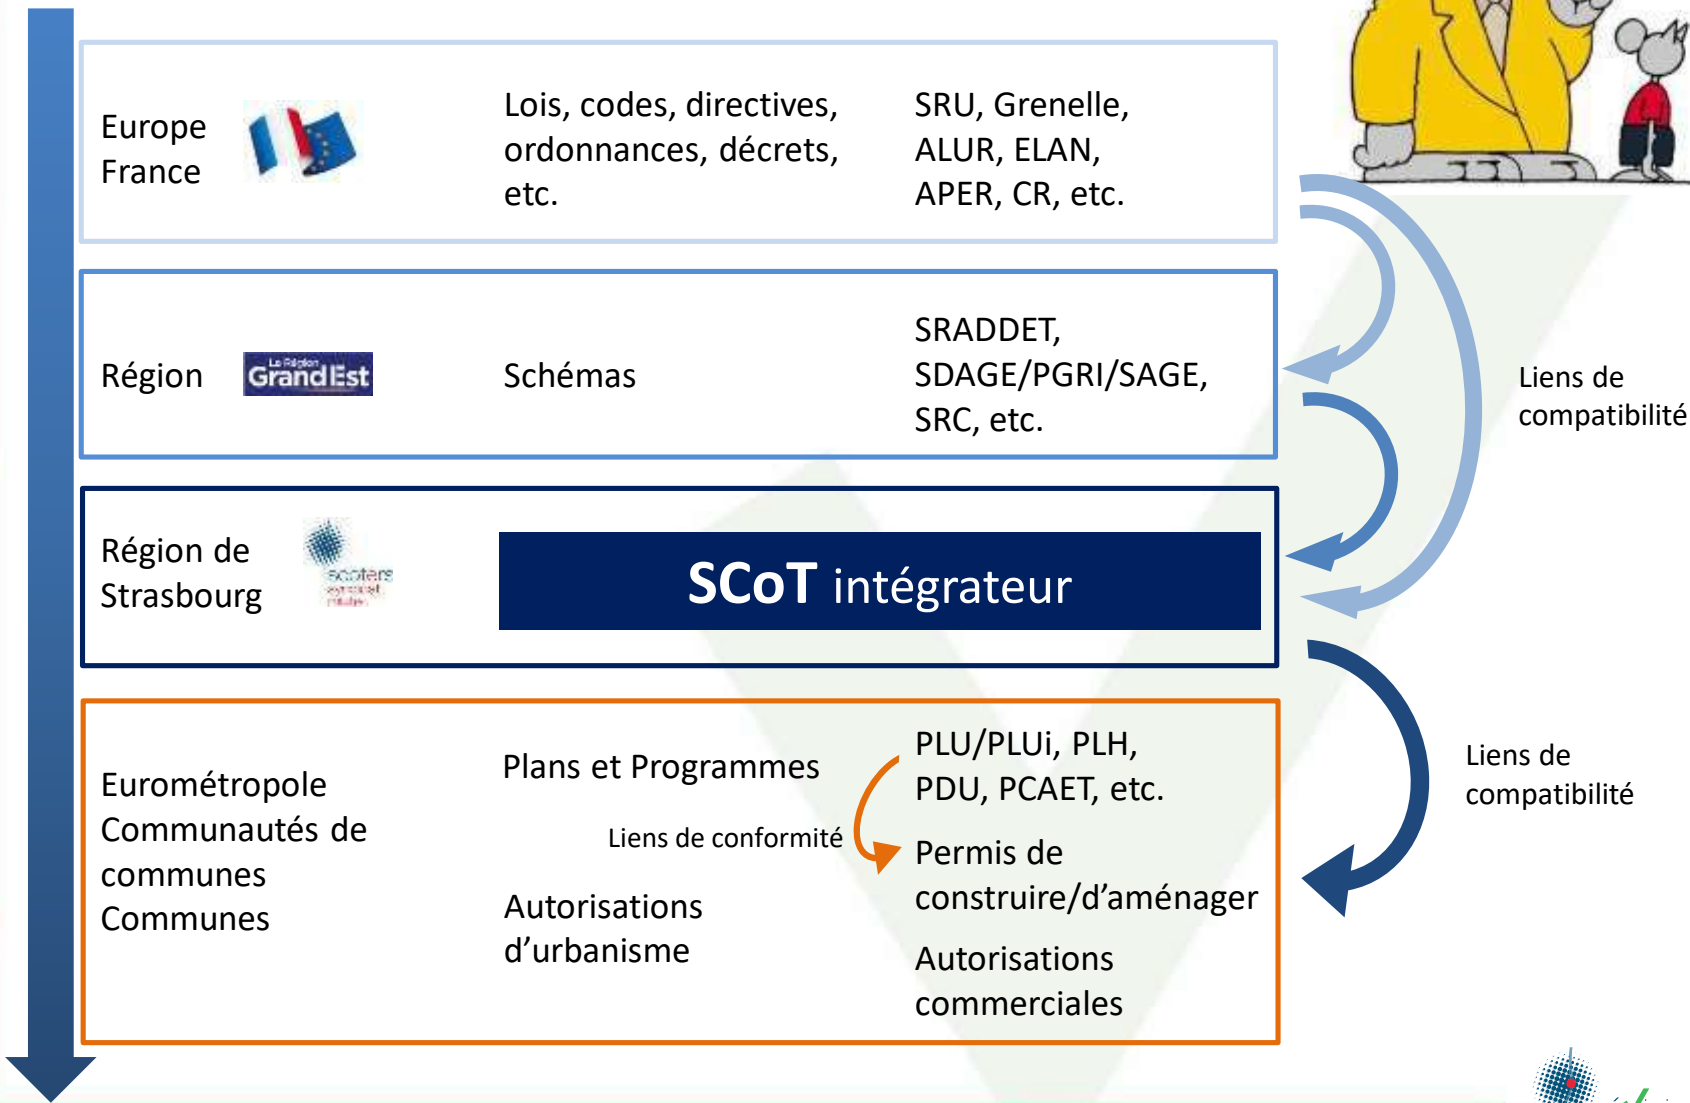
Europe
France

Lois, codes, directives, ordonnances, décrets, etc.

SRU, Grenelle, ALUR, ELAN, APER, CR, etc.

Région

La Région Grand Est

Schémas

SRADDET, SDAGE/PGRI/SAGE, SRC, etc.

Liens de compatibilité

Région de Strasbourg

Scoters

SCoT intégrateur

Eurométropole
Communautés de communes
Communes

Plans et Programmes

Liens de conformité

Autorisations d'urbanisme

PLU/PLUi, PLH, PDU, PCAET, etc.

Permis de construire/d'aménager

Autorisations commerciales

Liens de compatibilité